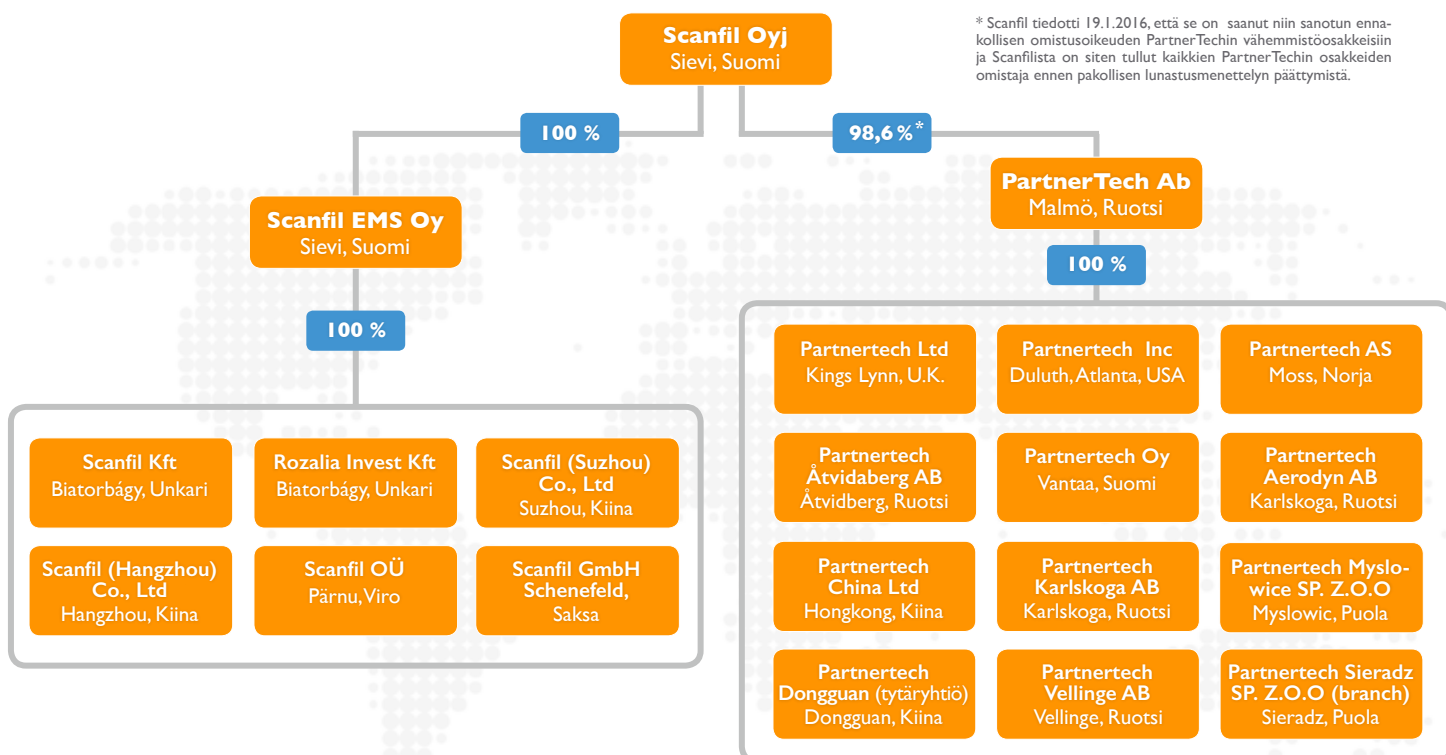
**Scanfil Oyj**
Sievi, Suomi

* Scanfil tiedotti 19.1.2016, että se on saanut niin sanotun ennakollisen omistusoikeuden PartnerTechin vähemmistöosakkeisiin ja Scanfilista on siten tullut kaikkien PartnerTechin osakkeiden omistaja ennen pakollisen lunastusmenettelyn päättymistä.

100 %

98,6 %*

**Scanfil EMS Oy**
Sievi, Suomi

**PartnerTech Ab**
Malmö, Ruotsi

100 %

100 %

**Scanfil Kft**
Biatorbágy, Unkari

**Rozalia Invest Kft**
Biatorbágy, Unkari

**Scanfil (Suzhou) Co., Ltd**
Suzhou, Kiina

**Scanfil (Hangzhou) Co., Ltd**
Hangzhou, Kiina

**Scanfil OÜ**
Pärnu, Viro

**Scanfil GmbH Schenefeld,**
Saksa

**Partnertech Ltd**
Kings Lynn, U.K.

**Partnertech Inc**
Duluth, Atlanta, USA

**Partnertech AS**
Moss, Norja

**Partnertech Åtvidaberg AB**
Åtvidberg, Ruotsi

**Partnertech Oy**
Vantaa, Suomi

**Partnertech Aerodyn AB**
Karlskoga, Ruotsi

**Partnertech China Ltd**
Hongkong, Kiina

**Partnertech Karlskoga AB**
Karlskoga, Ruotsi

**Partnertech Myslowice SP. Z.O.O**
Myslowic, Puola

**Partnertech Dongguan** (tytäryhtiö)
Dongguan, Kiina

**Partnertech Vellinge AB**
Vellinge, Ruotsi

**Partnertech Sieradz SP. Z.O.O (branch)**
Sieradz, Puola